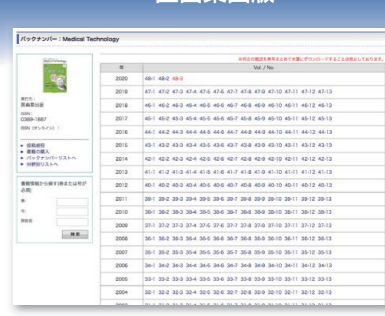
画面イメージ

バックナンバー：Medical Technology

発行元：
医歯薬出版
ISSN：
0389-1887
ISSN（オンライン）：

| 年 | Vol. / No. |
|---|---|
| 2020 | 48-1 48-2 48-3 |
| 2019 | 47-1 47-2 47-3 47-4 47-5 47-6 47-7 47-8 47-9 47-10 47-11 47-12 47-13 |
| 2018 | 46-1 46-2 46-3 46-4 46-5 46-6 46-7 46-8 46-9 46-10 46-11 46-12 46-13 |
| 2017 | 45-1 45-2 45-3 45-4 45-5 45-6 45-7 45-8 45-9 45-10 45-11 45-12 45-13 |
| 2016 | 44-1 44-2 44-3 44-4 44-5 44-6 44-7 44-8 44-9 44-10 44-11 44-12 44-13 |
| 2015 | 43-1 43-2 43-3 43-4 43-5 43-6 43-7 43-8 43-9 43-10 43-11 43-12 43-13 |
| 2014 | 42-1 42-2 42-3 42-4 42-5 42-6 42-7 42-8 42-9 42-10 42-11 42-12 42-13 |
| 2013 | 41-1 41-2 41-3 41-4 41-5 41-6 41-7 41-8 41-9 41-10 41-11 41-12 41-13 |
| 2012 | 40-1 40-2 40-3 40-4 40-5 40-6 40-7 40-8 40-9 40-10 40-11 40-12 40-13 |
| 2011 | 39-1 39-2 39-3 39-4 39-5 39-6 39-7 39-8 39-9 39-10 39-11 39-12 39-13 |
| 2010 | 38-1 38-2 38-3 38-4 38-5 38-6 38-7 38-8 38-9 38-10 38-11 38-12 38-13 |
| 2009 | 37-1 37-2 37-3 37-4 37-5 37-6 37-7 37-8 37-9 37-10 37-11 37-12 37-13 |
| 2008 | 36-1 36-2 36-3 36-4 36-5 36-6 36-7 36-8 36-9 36-10 36-11 36-12 36-13 |
| 2007 | 35-1 35-2 35-3 35-4 35-5 35-6 35-7 35-8 35-9 35-10 35-11 35-12 35-13 |
| 2006 | 34-1 34-2 34-3 34-4 34-5 34-6 34-7 34-8 34-9 34-10 34-11 34-12 34-13 |
| 2005 | 33-1 33-2 33-3 33-4 33-5 33-6 33-7 33-8 33-9 33-10 33-11 33-12 33-13 |
| 2004 | 32-1 32-2 32-3 32-4 32-5 32-6 32-7 32-8 32-9 32-10 32-11 32-12 32-13 |

検索